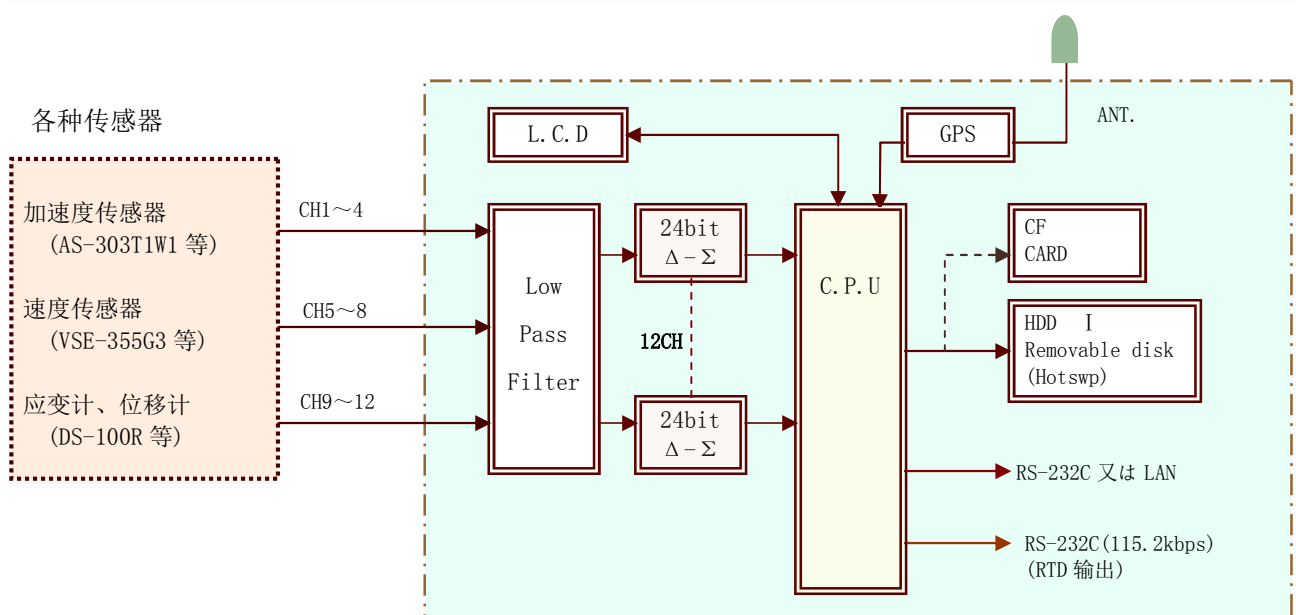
各种传感器

加速度传感器
(AS-303T1W1 等)

速度传感器
(VSE-355G3 等)

应变计、位移计
(DS-100R 等)

CH1～4

CH5～8

CH9～12

L.C.D

GPS

ANT.

Low
Pass
Filter

24bit
Δ－Σ

12CH

24bit
Δ－Σ

C.P.U

CF
CARD

HDD Ⅰ
Removable disk
(Hotswp)

RS-232C 又は LAN

RS-232C(115.2kbps)
(RTD 输出)